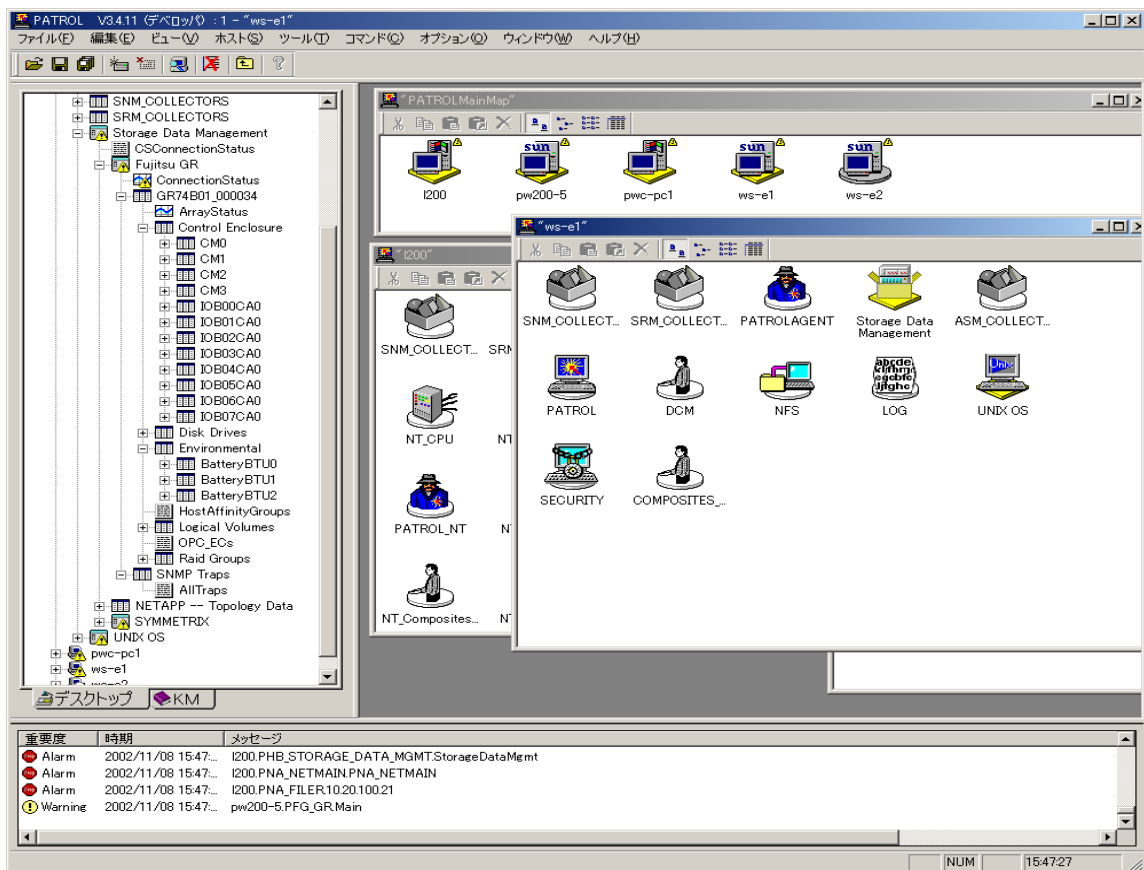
PATROL V3.4.11 (デベロッパ) : 1 - "ws-e1"

ファイル(F) 編集(E) ビュー(V) ホスト(S) ツール(T) コマンド(C) オプション(O) ウィンドウ(W) ヘルプ(H)

SNM_COLLECTORS
SRM_COLLECTORS
Storage Data Management
CSConnectionStatus
Fujitsu GR
ConnectionStatus
GR74B01_000034
ArrayStatus
Control Enclosure
CM0
CM1
CM2
CM3
IOB00CA0
IOB01CA0
IOB02CA0
IOB03CA0
IOB04CA0
IOB05CA0
IOB06CA0
IOB07CA0
Disk Drives
Environmental
BatteryBTU0
BatteryBTU1
BatteryBTU2
HostAffinityGroups
Logical Volumes
OPC_ECs
Raid Groups
SNMP Traps
AllTraps
NETAPP -- Topology Data
SYMMETRIX
UNIX OS
pwc-pc1
ws-e1
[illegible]

デスクトップ KM

"PATROLMainMap"
I200
pw200-5
pwc-pc1
ws-e1
ws-e2

"I200"
SNM_COLLECT...
SRM
NT_CPU
NT
PATROL_NT
NT
NT_Composites...
NT

"ws-e1"
SNM_COLLECT...
SRM_COLLECT...
PATROLAGENT
Storage Data Management
ASM_COLLECT...
PATROL
DCM
NFS
LOG
UNIX OS
SECURITY
COMPOSITES_...

| 重要度 | 時期 | メッセージ |
|---|---|---|
| Alarm | 2002/11/08 15:47:... | I200.PHB_STORAGE_DATA_MGMT.StorageDataMgmt |
| Alarm | 2002/11/08 15:47:... | I200.PNA_NETMAIN.PNA_NETMAIN |
| Alarm | 2002/11/08 15:47:... | I200.PNA_FILER.10.20.100.21 |
| Warning | 2002/11/08 15:47:... | pw200-5.PFG_GR.Main |

NUM 15:47:27